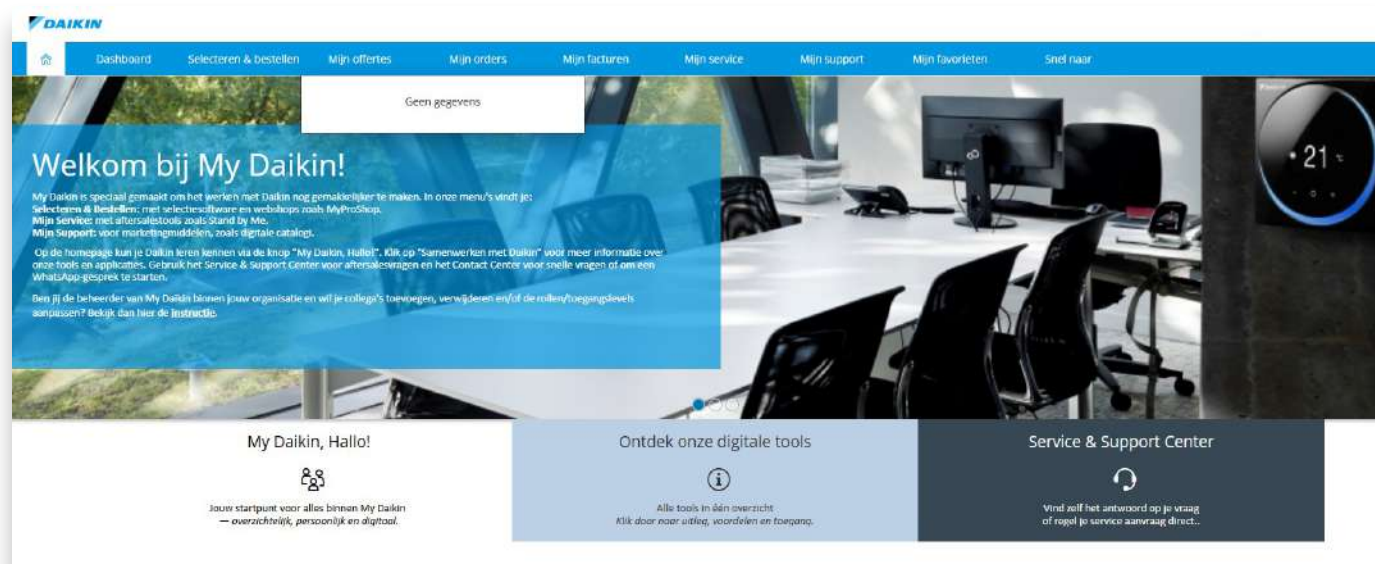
DAIKIN

Dashboard | Selecteren & bestellen | Mijn offertes | Mijn orders | Mijn facturen | Mijn service | Mijn support | Mijn favorieten | Snel naar

Geen gegevens

Welkom bij My Daikin!

My Daikin is speciaal gemaakt om het werken met Daikin nog gemakkelijker te maken. In onze menu's vindt je:
Selecteren & Bestellen: met selectiesoftware en webshops zoals MyProShop.
Mijn Service: met aftersalestools zoals Stand by Me.
Mijn Support: voor marketingmiddelen, zoals digitale catalogi.

Op de homepage kun je Daikin leren kennen via de knop "My Daikin, Hallo!". Klik op "Samenwerken met Daikin" voor meer informatie over onze tools en applicaties. Gebruik het Service & Support Center voor aftersalesvragen en het Contact Center voor snelle vragen of om een WhatsApp-gesprek te starten.

Ben jij de beheerder van My Daikin binnen jouw organisatie en wil je collega's toevoegen, verwijderen en/of de rollen/toegangslevels aanpassen? Bekijk dan hier de instructie.

21

My Daikin, Hallo!

Jouw startpunt voor alles binnen My Daikin — overzichtelijk, persoonlijk en digitaal.

Ontdek onze digitale tools

Alle tools in één overzicht
Klik door naar uitleg, voordelen en toegang.

Service & Support Center

Vind zelf het antwoord op je vraag of regel je service aanvraag direct..